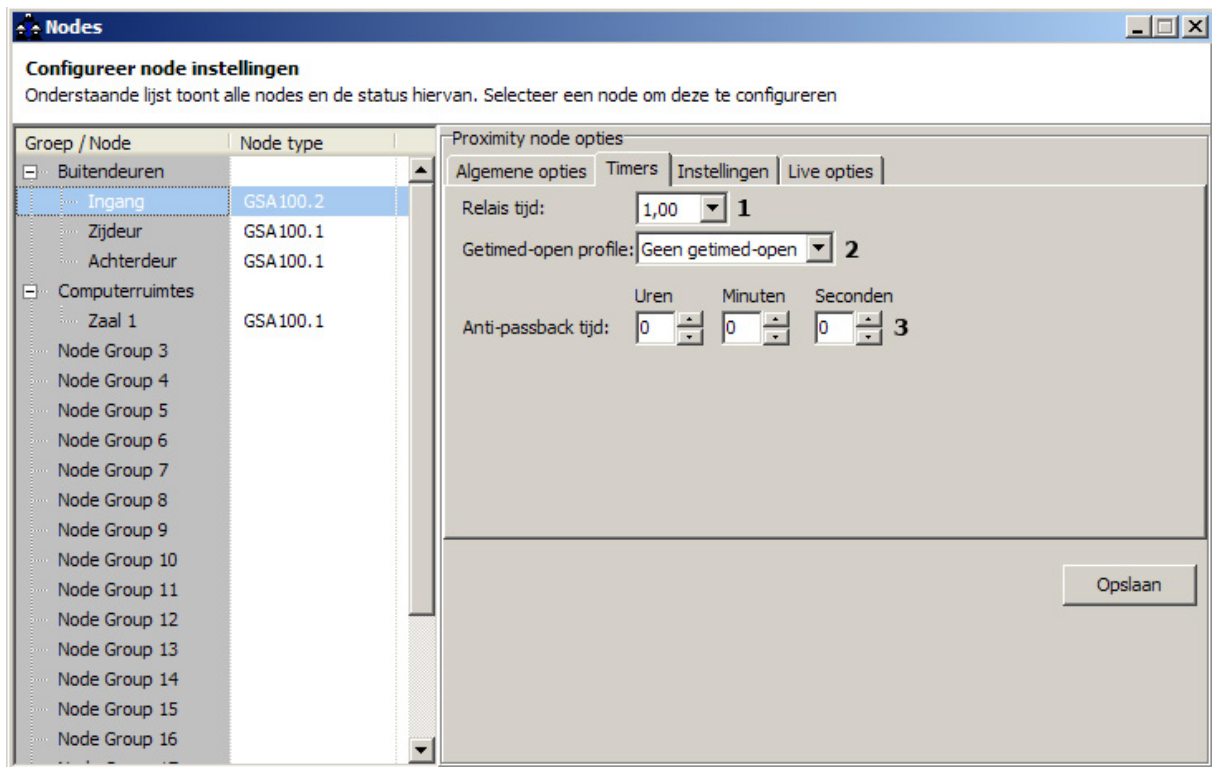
Nodes

Configureer node instellingen
Onderstaande lijst toont alle nodes en de status hiervan. Selecteer een node om deze te configureren

| Groep / Node | Node type |
|---|---|
| Buitendeuren | |
| Ingang | GSA100.2 |
| Zijdeur | GSA100.1 |
| Achterdeur | GSA100.1 |
| Computerruimtes | |
| Zaal 1 | GSA100.1 |
| Node Group 3 | |
| Node Group 4 | |
| Node Group 5 | |
| Node Group 6 | |
| Node Group 7 | |
| Node Group 8 | |
| Node Group 9 | |
| Node Group 10 | |
| Node Group 11 | |
| Node Group 12 | |
| Node Group 13 | |
| Node Group 14 | |
| Node Group 15 | |
| Node Group 16 | |

Proximity node opties
Algemene opties | Timers | Instellingen | Live opties

Relais tijd: 1,00 1
Getimed-open profile: Geen getimed-open 2
Uren Minuten Seconden
Anti-passback tijd: 0 0 0 3

Opslaan